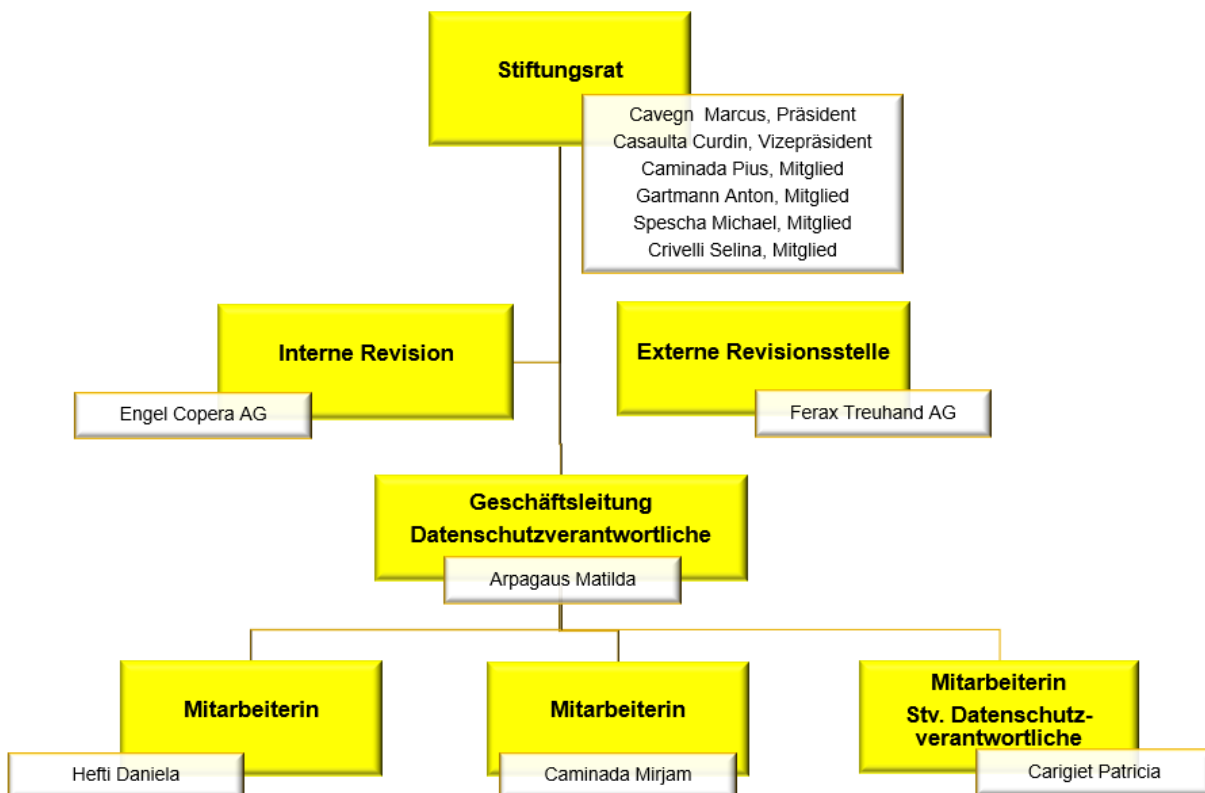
Stiftungsrat

Cavegn Marcus, Präsident
Casaulta Curdin, Vizepräsident
Caminada Pius, Mitglied
Gartmann Anton, Mitglied
Spescha Michael, Mitglied
Crivelli Selina, Mitglied

Interne Revision

Engel Copera AG

Externe Revisionsstelle

Ferax Treuhand AG

Geschäftsleitung
Datenschutzverantwortliche

Arpagaus Matilda

Mitarbeiterin

Hefti Daniela

Mitarbeiterin

Caminada Mirjam

Mitarbeiterin
Stv. Datenschutzverantwortliche

Carigiet Patricia